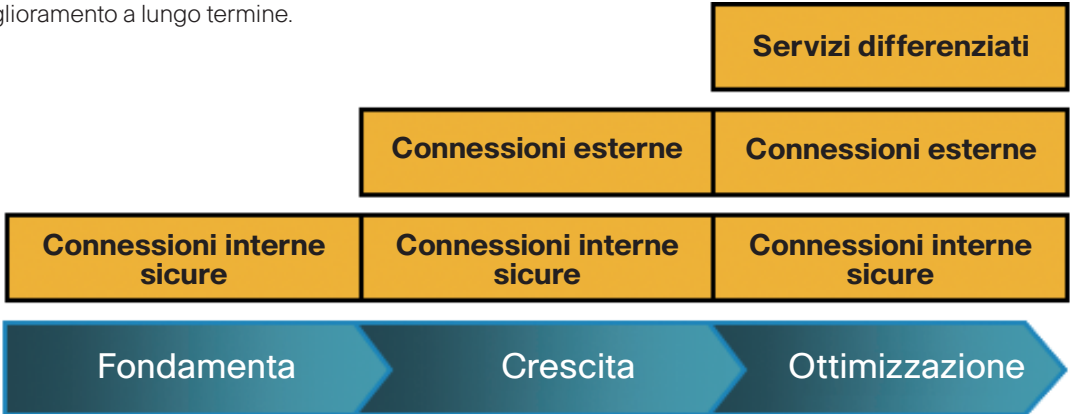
glioramento a lungo termine.

Servizi differenziati

Connessioni esterne

Connessioni esterne

Connessioni interne sicure

Connessioni interne sicure

Connessioni interne sicure

Fondamenta

Crescita

Ottimizzazione